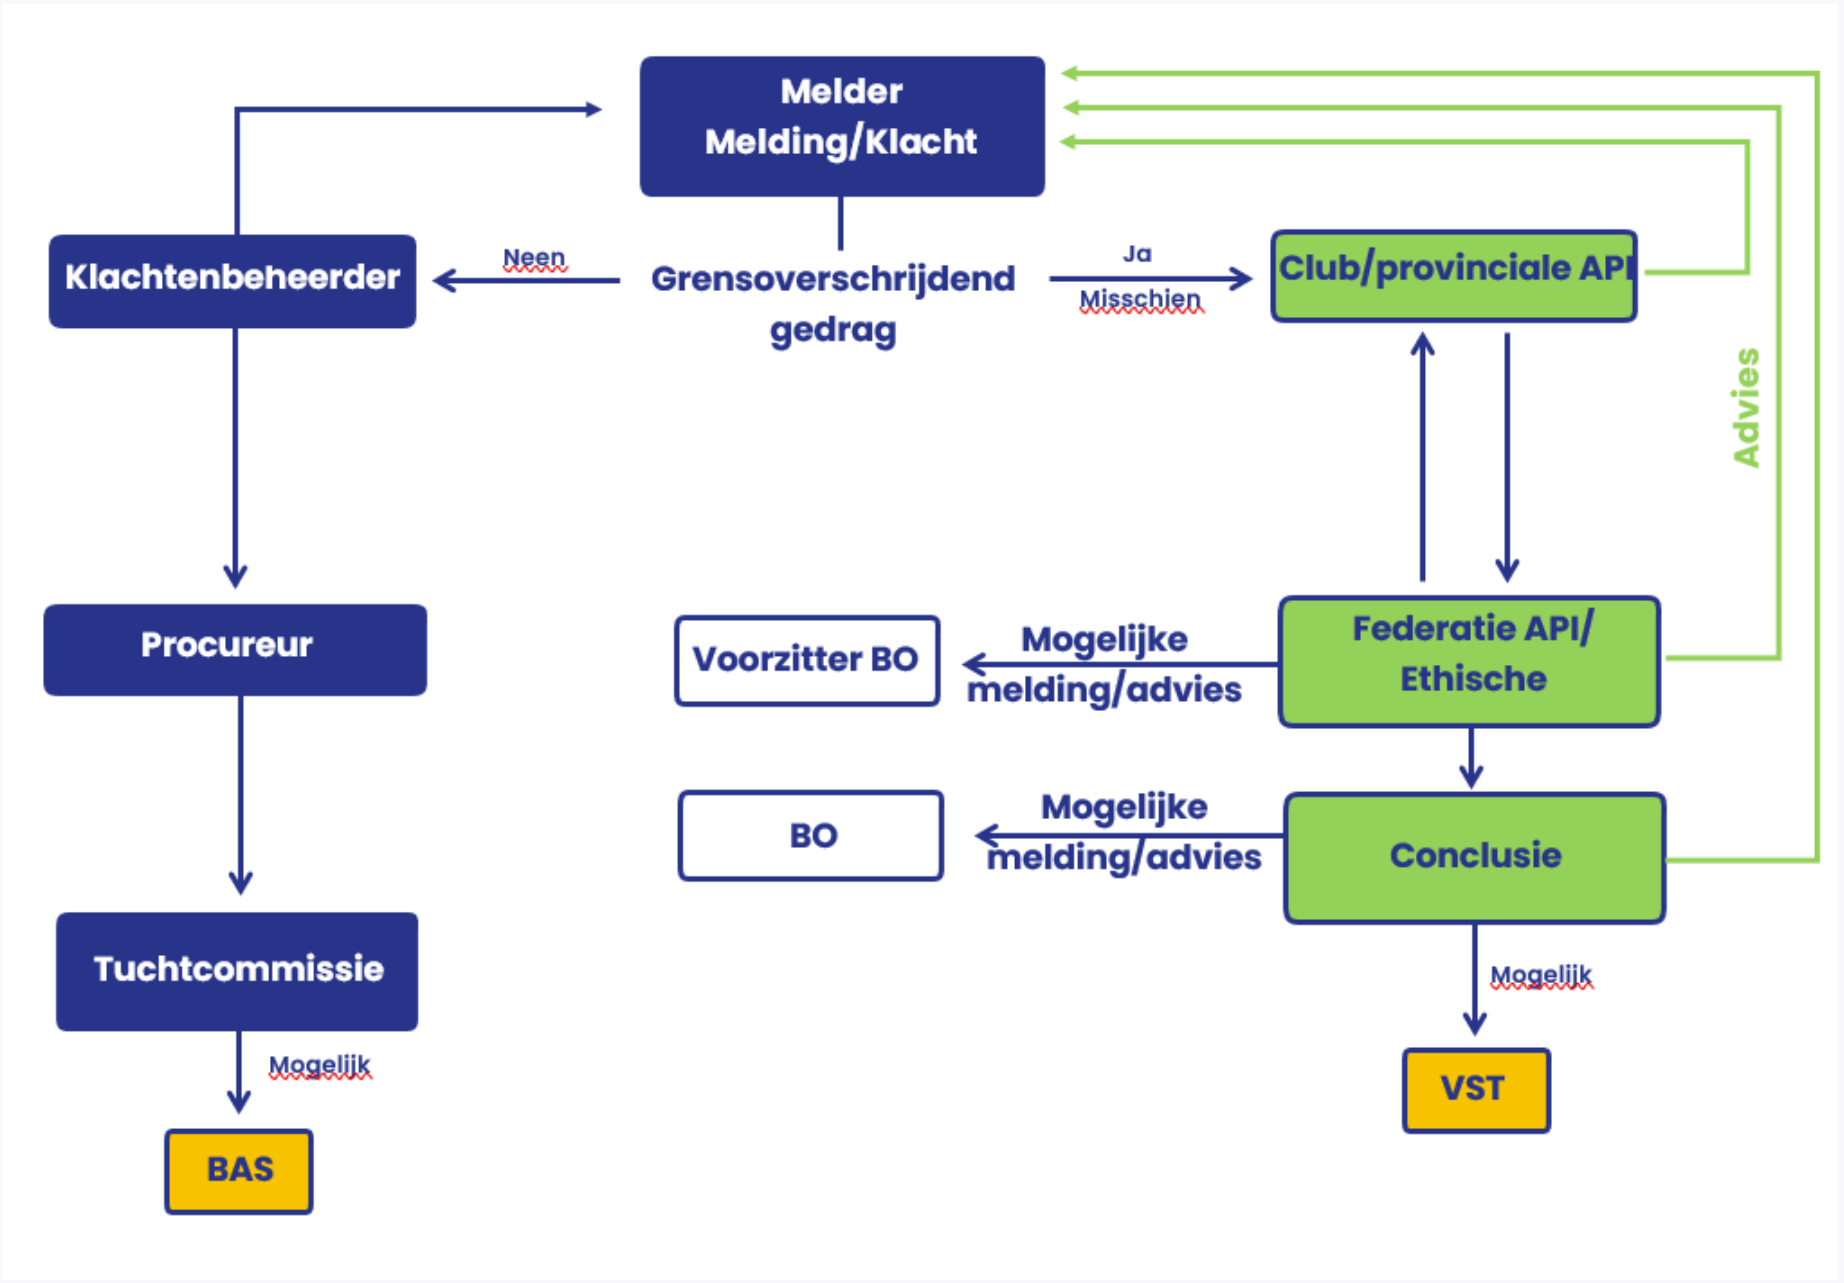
Melder
Melding/Klacht

Klachtenbeheerder

Neen

Grensoverschrijdend gedrag

Ja

Misschien

Club/provinciale API

Advies

Procureur

Voorzitter BO

Mogelijke melding/advies

Federatie API/ Ethische

BO

Mogelijke melding/advies

Conclusie

Tuchtcommissie

Mogelijk

BAS

Mogelijk

VST